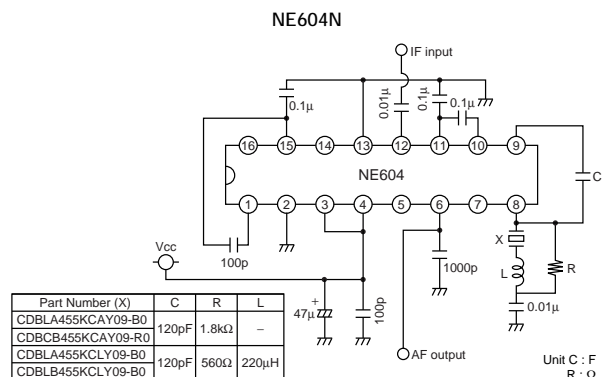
NE604N

IF input

0.1μ

0.01μ

0.1μ

0.1μ

16 15 14 13 12 11 10 9

NE604

1 2 3 4 5 6 7 8

C

Vcc

100p

X

L

R

1000p

0.01μ

+
47μ

100p

AF output

| Part Number (X) | C | R | L |
|---|---|---|---|
| CDBLA455KCAY09-B0 | 120pF | 1.8kΩ | – |
| CDBCB455KCAY09-R0 | | | |
| CDBLA455KCLY09-B0 | 120pF | 560Ω | 220μH |
| CDBLB455KCLY09-B0 | | | |

Unit C : F
R : Ω